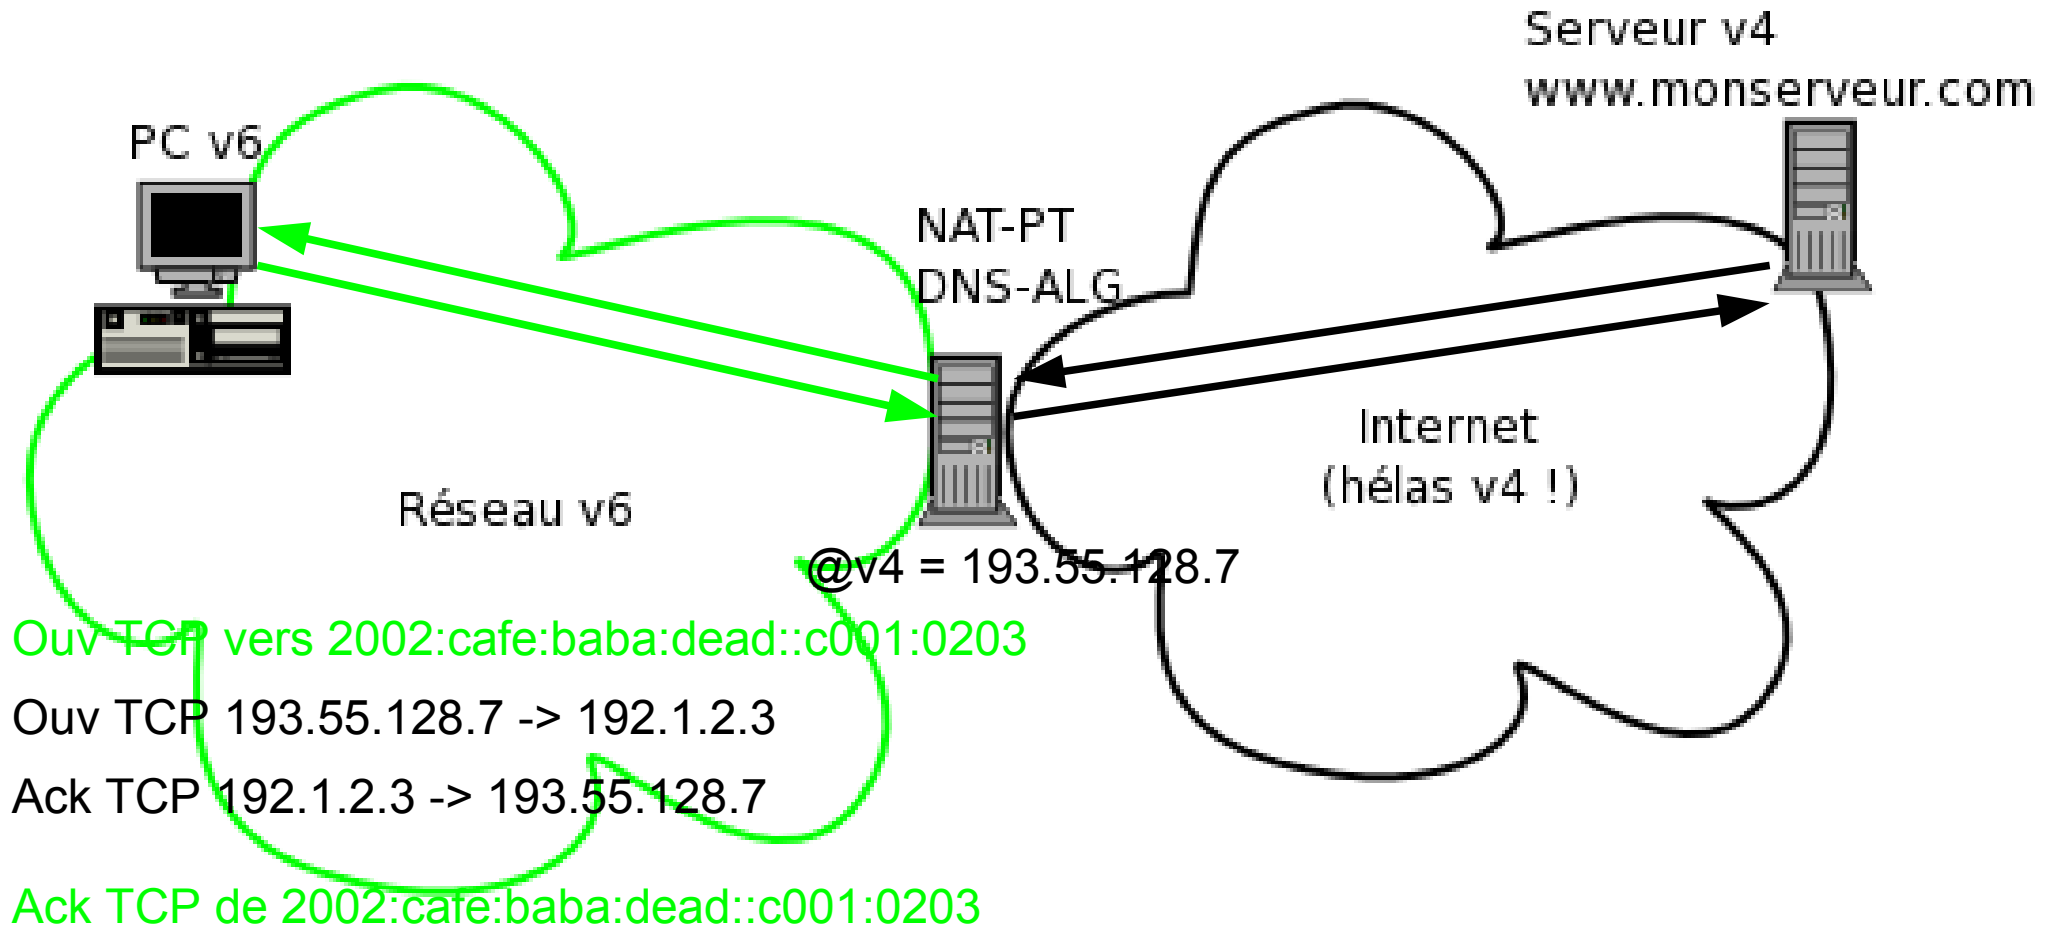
Serveur v4
www.monserveur.com

PC v6

NAT-PT
DNS-ALG

Internet
(hélas v4 !)

Réseau v6

@v4 = 193.55.128.7

Ouv TCP vers 2002:cafe:baba:dead::c001:0203

Ouv TCP 193.55.128.7 -> 192.1.2.3

Ack TCP 192.1.2.3 -> 193.55.128.7

Ack TCP de 2002:cafe:baba:dead::c001:0203